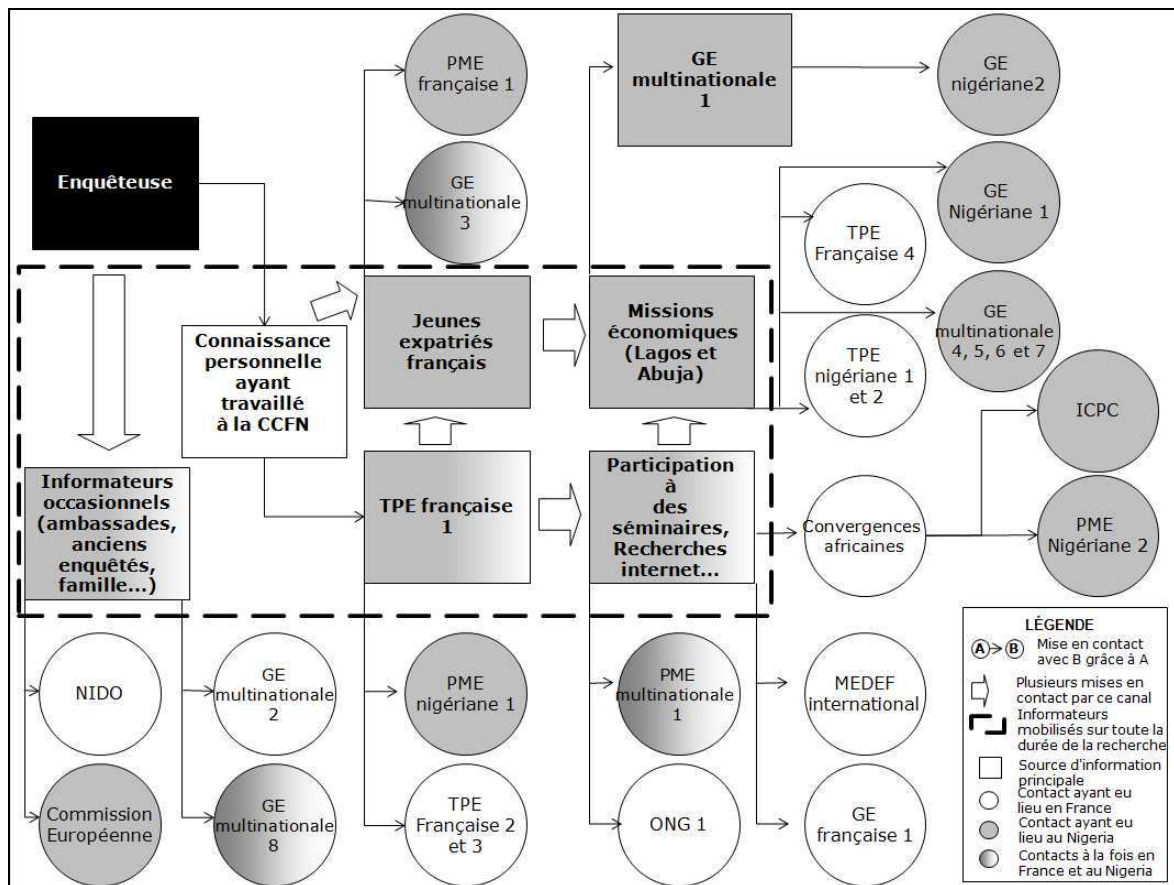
PME française 1

GE multinationale 1

GE nigériane2

Enquêteuse

GE multinationale 3

GE Nigériane 1

TPE Française 4

Connaissance personnelle ayant travaillé à la CCFN

Jeunes expatriés français

Missions économiques (Lagos et Abuja)

GE multinationale 4, 5, 6 et 7

TPE nigériane 1 et 2

ICPC

Informateurs occasionnels (ambassades, anciens enquêtés, famille...)

TPE française 1

Participation à des séminaires, Recherches internet...

Convergences africaines

PME Nigériane 2

NIDO

GE multinationale 2

PME nigériane 1

PME multinationale 1

MEDEF international

Commission Européenne

GE multinationale 8

TPE Française 2 et 3

ONG 1

GE française 1

LÉGENDE

A → B Mise en contact avec B grâce à A

Plusieurs mises en contact par ce canal

Informateurs mobilisés sur toute la durée de la recherche

Source d'information principale

Contact ayant eu lieu en France

Contact ayant eu lieu au Nigeria

Contacts à la fois en France et au Nigeria